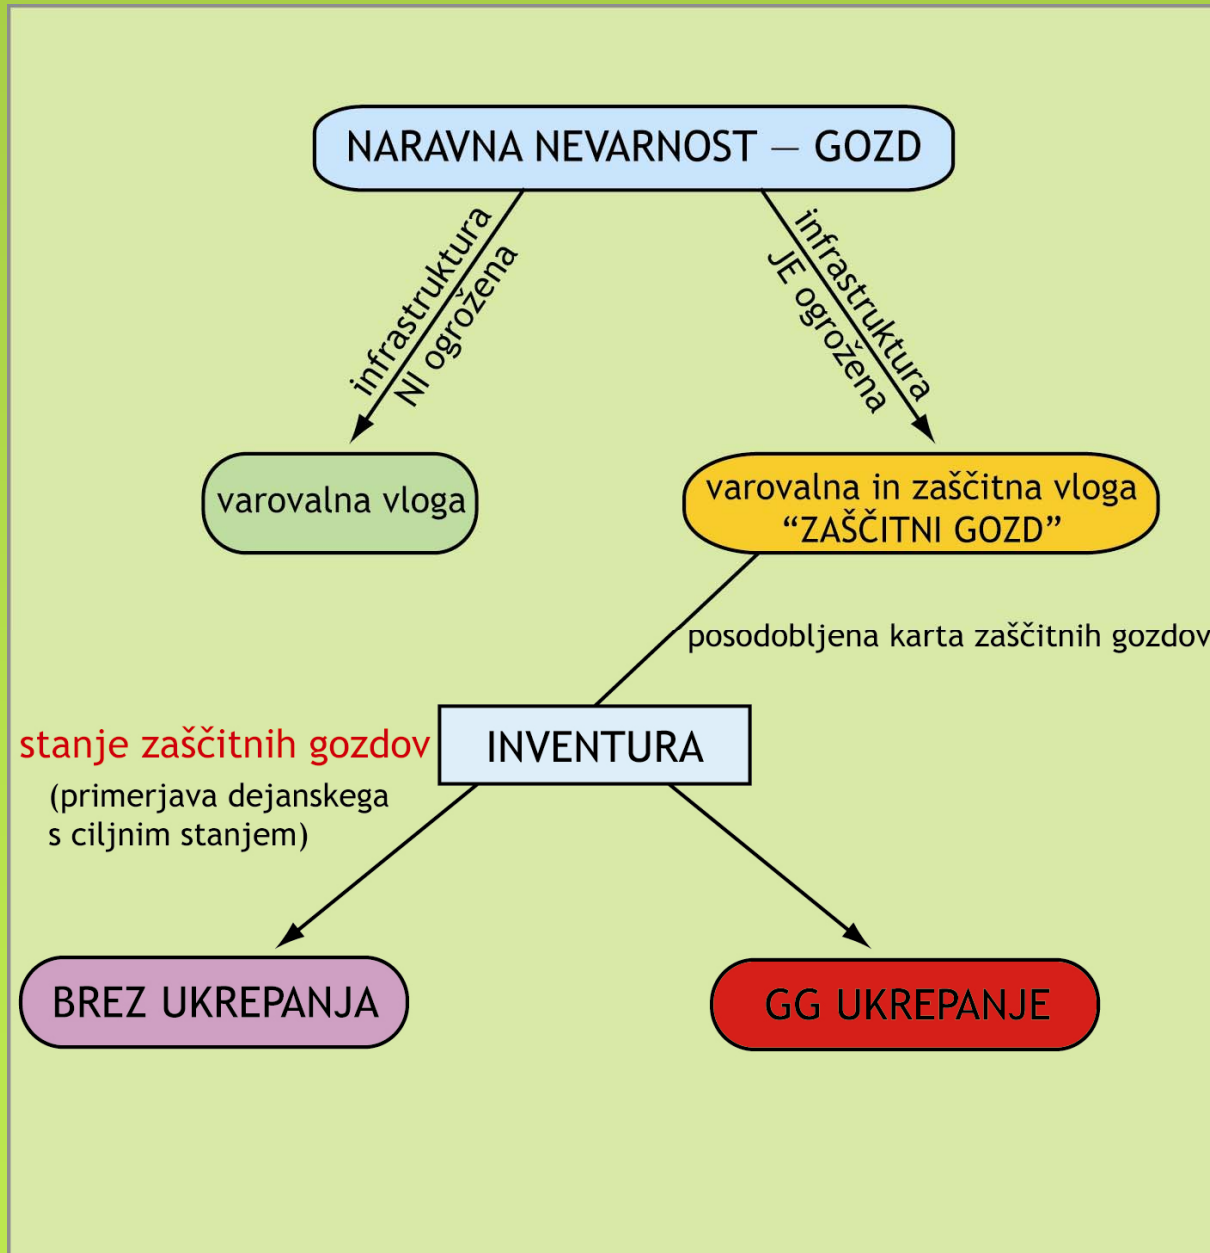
NARAVNA NEVARNOST – GOZD

infrastruktura NI ogrožena

infrastruktura JE ogrožena

varovalna vloga

varovalna in zaščitna vloga "ZAŠČITNI GOZD"

posodobljena karta zaščitnih gozdov

stanje zaščitnih gozdov

(primerjava dejanskega s ciljnim stanjem)

INVENTURA

BREZ UKREPANJA

GG UKREPANJE